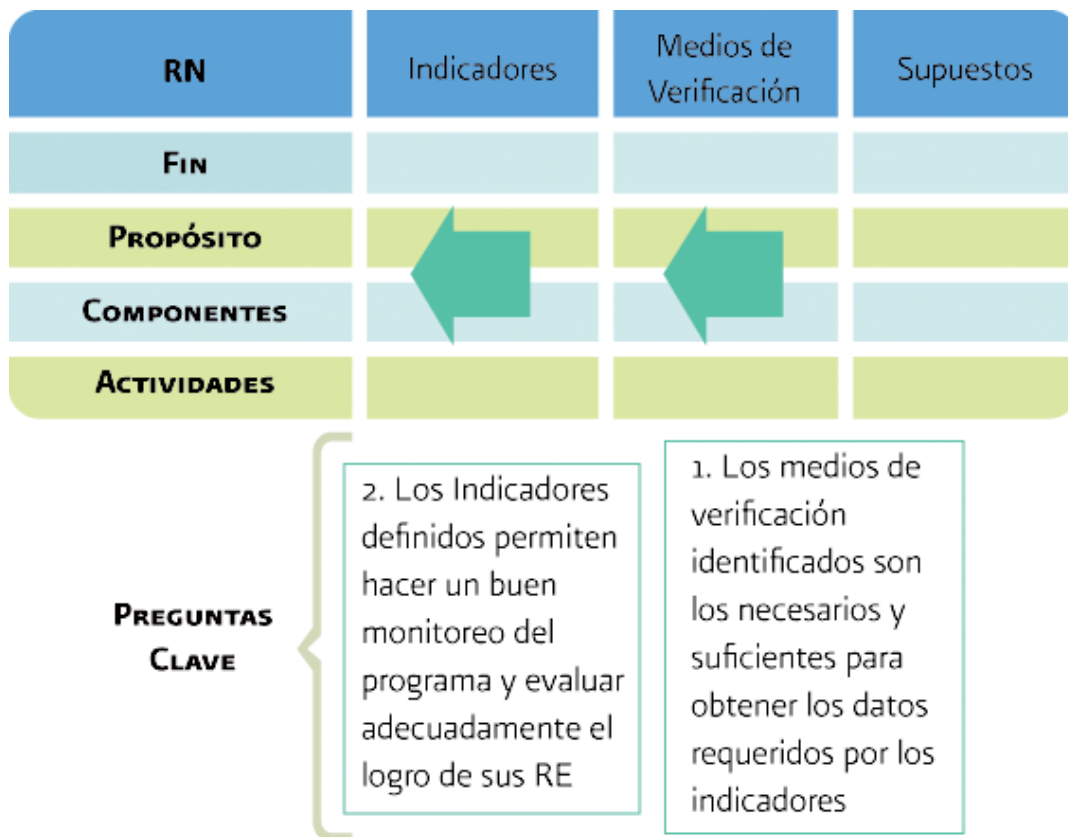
| RN | Indicadores | Medios de Verificación | Supuestos |
|---|---|---|---|
| Fin | | | |
| Propósito | | | |
| Componentes | | | |
| Actividades | | | |

Preguntas Clave

2. Los Indicadores definidos permiten hacer un buen monitoreo del programa y evaluar adecuadamente el logro de sus RE

1. Los medios de verificación identificados son los necesarios y suficientes para obtener los datos requeridos por los indicadores